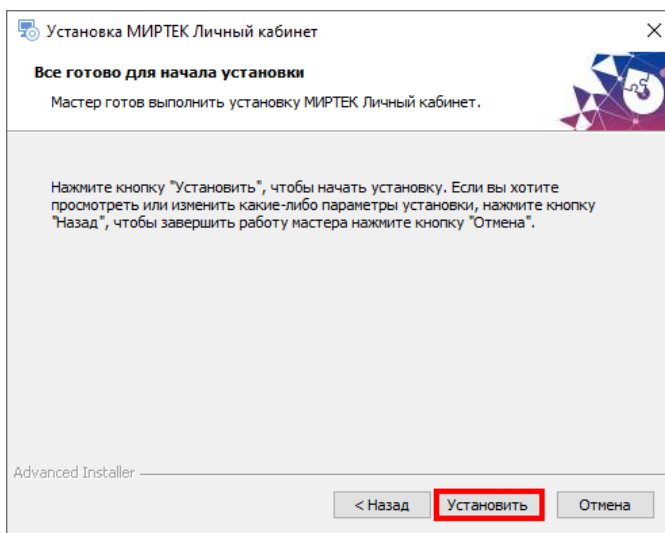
Установка МИРТЕК Личный кабинет

Все готово для начала установки

Мастер готов выполнить установку МИРТЕК Личный кабинет.

Нажмите кнопку "Установить", чтобы начать установку. Если вы хотите просмотреть или изменить какие-либо параметры установки, нажмите кнопку "Назад", чтобы завершить работу мастера нажмите кнопку "Отмена".

Advanced Installer

< Назад Установить Отмена